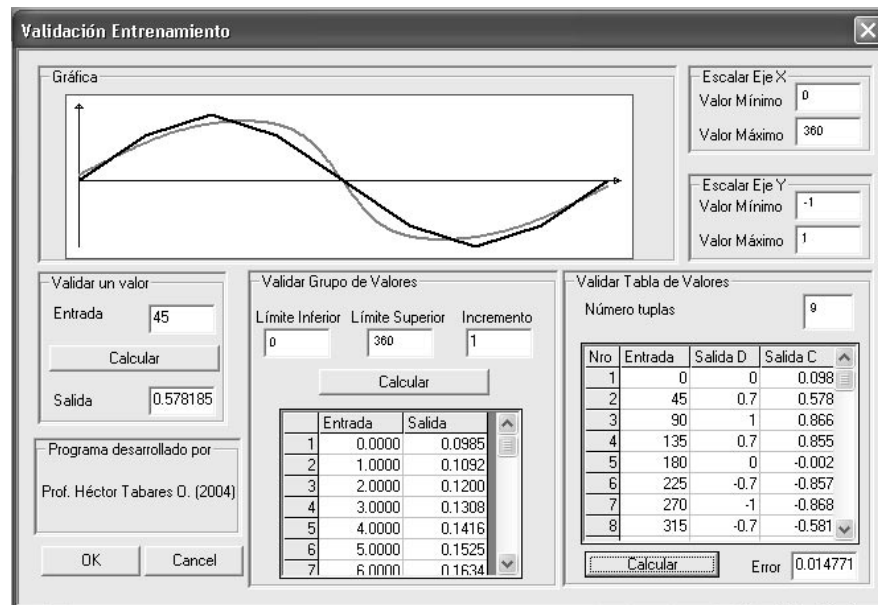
Validación Entrenamiento

Gráfica

Escalar Eje X
Valor Mínimo 0
Valor Máximo 360

Escalar Eje Y
Valor Mínimo -1
Valor Máximo 1

Validar un valor
Entrada 45
Calcular
Salida 0.578185

Programa desarrollado por
Prof. Héctor Tabares O. (2004)

OK
Cancel

Validar Grupo de Valores
Límite Inferior 0
Límite Superior 360
Incremento 1
Calcular

| | Entrada | Salida |
|---|---|---|
| 1 | 0.0000 | 0.0985 |
| 2 | 1.0000 | 0.1092 |
| 3 | 2.0000 | 0.1200 |
| 4 | 3.0000 | 0.1308 |
| 5 | 4.0000 | 0.1416 |
| 6 | 5.0000 | 0.1525 |
| 7 | 6.0000 | 0.1634 |

Validar Tabla de Valores
Número tuplas 9

| Nro | Entrada | Salida D | Salida C |
|---|---|---|---|
| 1 | 0 | 0 | 0.098 |
| 2 | 45 | 0.7 | 0.578 |
| 3 | 90 | 1 | 0.866 |
| 4 | 135 | 0.7 | 0.855 |
| 5 | 180 | 0 | -0.002 |
| 6 | 225 | -0.7 | -0.857 |
| 7 | 270 | -1 | -0.868 |
| 8 | 315 | -0.7 | -0.581 |

Calcular
Error 0.014771